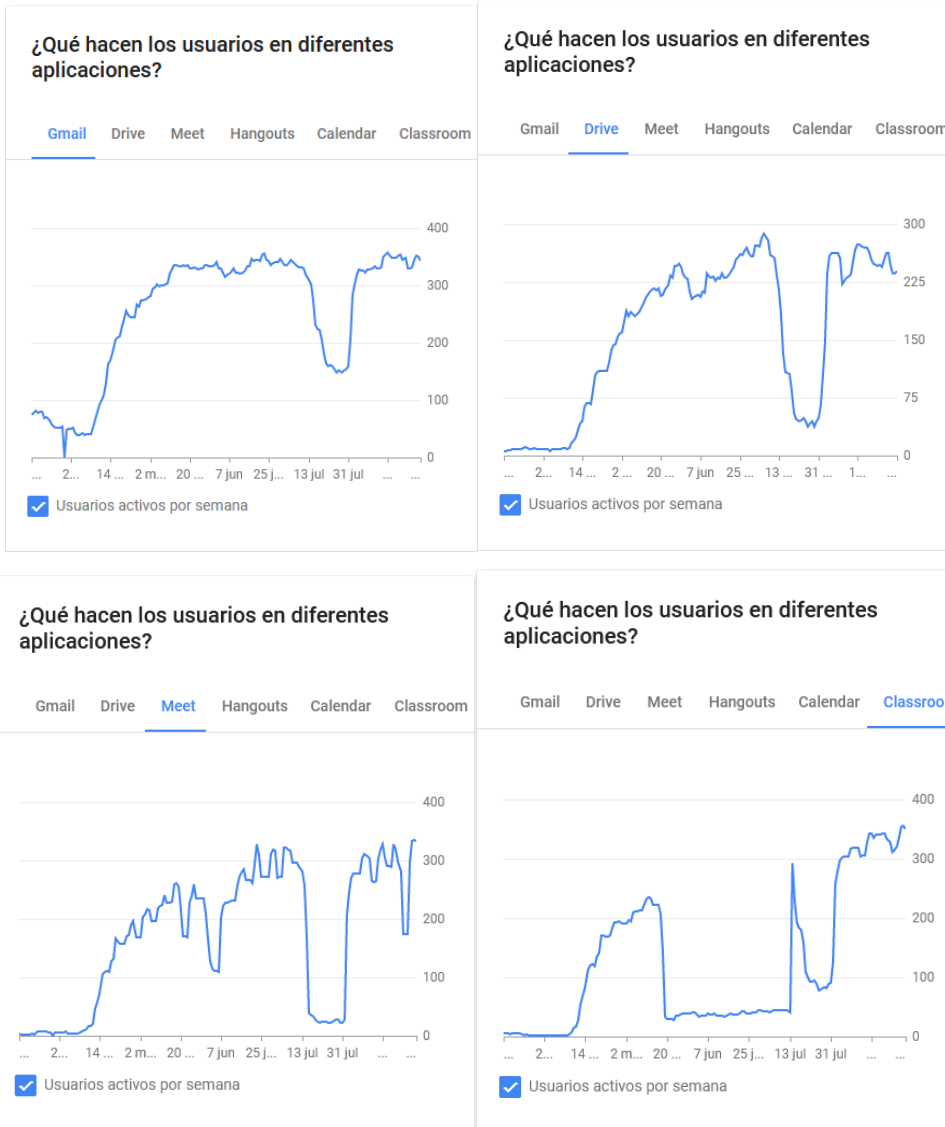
¿Qué hacen los usuarios en diferentes aplicaciones?

Gmail Drive Meet Hangouts Calendar Classroom

400
300
200
100
0

... 2... 14 ... 2 m... 20 ... 7 jun 25 j... 13 jul 31 jul ... ...

Usuarios activos por semana

¿Qué hacen los usuarios en diferentes aplicaciones?

Gmail Drive Meet Hangouts Calendar Classroom

300
225
150
75
0

... 2... 14 ... 2 ... 20 ... 7 jun 25 ... 13 ... 31 ... 1... ...

Usuarios activos por semana

¿Qué hacen los usuarios en diferentes aplicaciones?

Gmail Drive Meet Hangouts Calendar Classroom

400
300
200
100
0

... 2... 14 ... 2 m... 20 ... 7 jun 25 j... 13 jul 31 jul ... ...

Usuarios activos por semana

¿Qué hacen los usuarios en diferentes aplicaciones?

Gmail Drive Meet Hangouts Calendar Classroo

400
300
200
100
0

... 2... 14 ... 2 m... 20 ... 7 jun 25 j... 13 jul 31 jul ... ...

Usuarios activos por semana